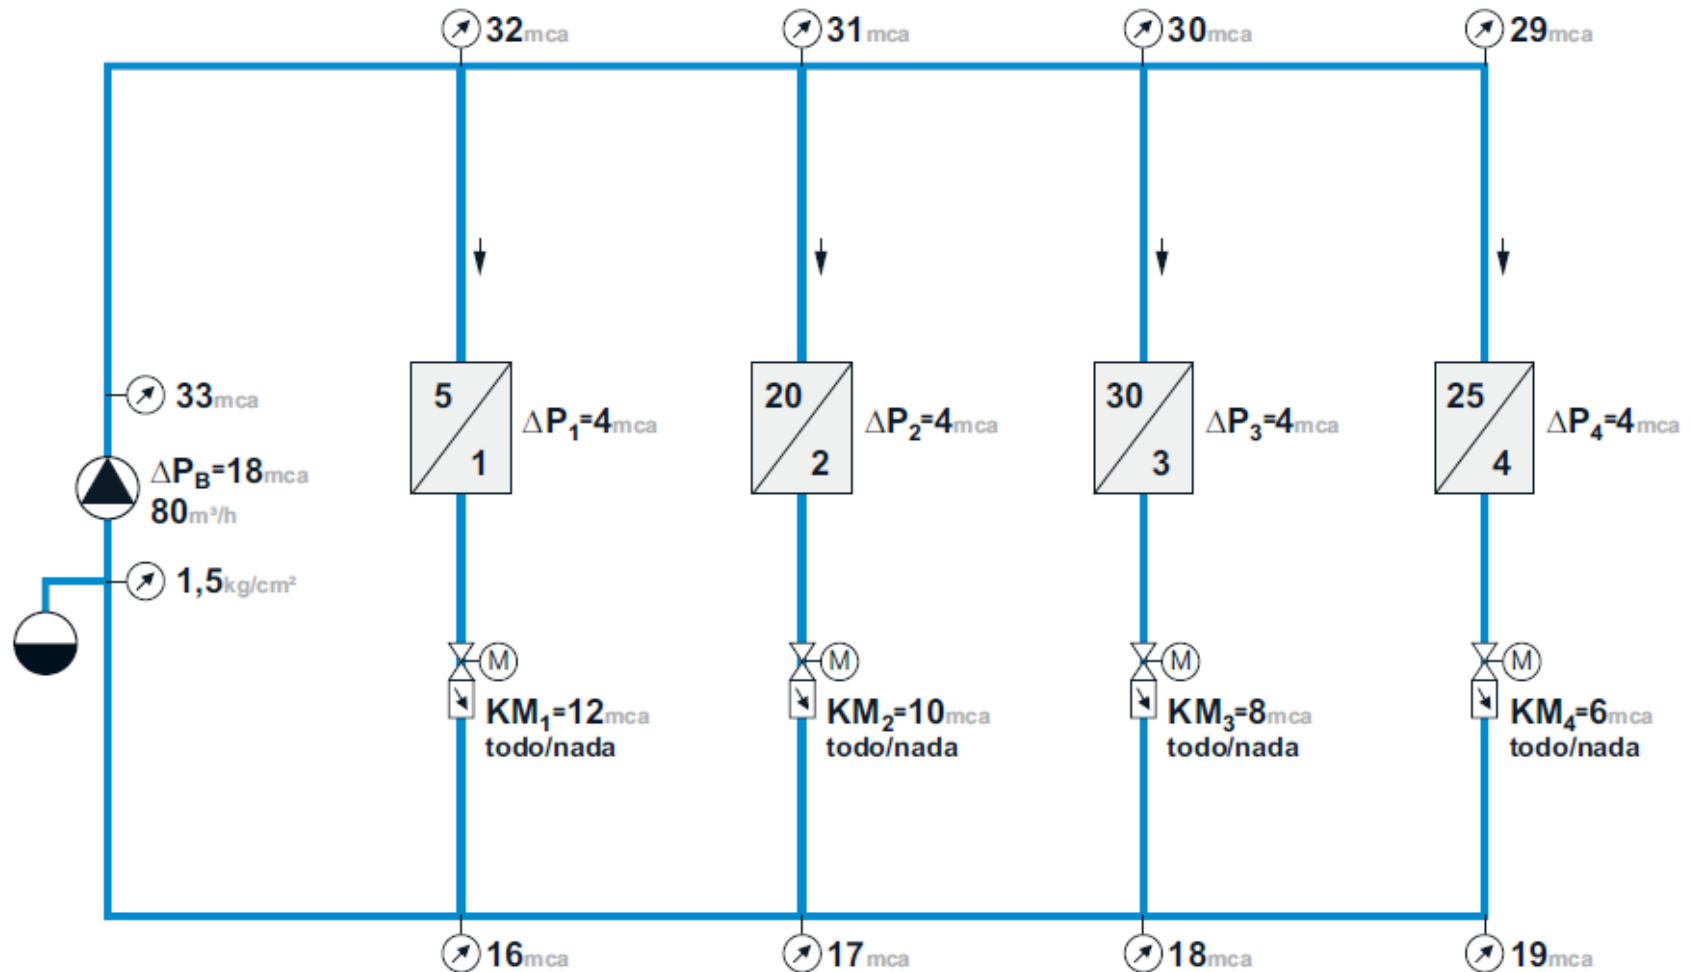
32mca 31mca 30mca 29mca

33mca

$\Delta P_B$=18mca
80m³/h

1,5kg/cm²

5 1 $\Delta P_1$=4mca

20 2 $\Delta P_2$=4mca

30 3 $\Delta P_3$=4mca

25 4 $\Delta P_4$=4mca

M
$KM_1$=12mca
todo/nada

M
$KM_2$=10mca
todo/nada

M
$KM_3$=8mca
todo/nada

M
$KM_4$=6mca
todo/nada

16mca 17mca 18mca 19mca